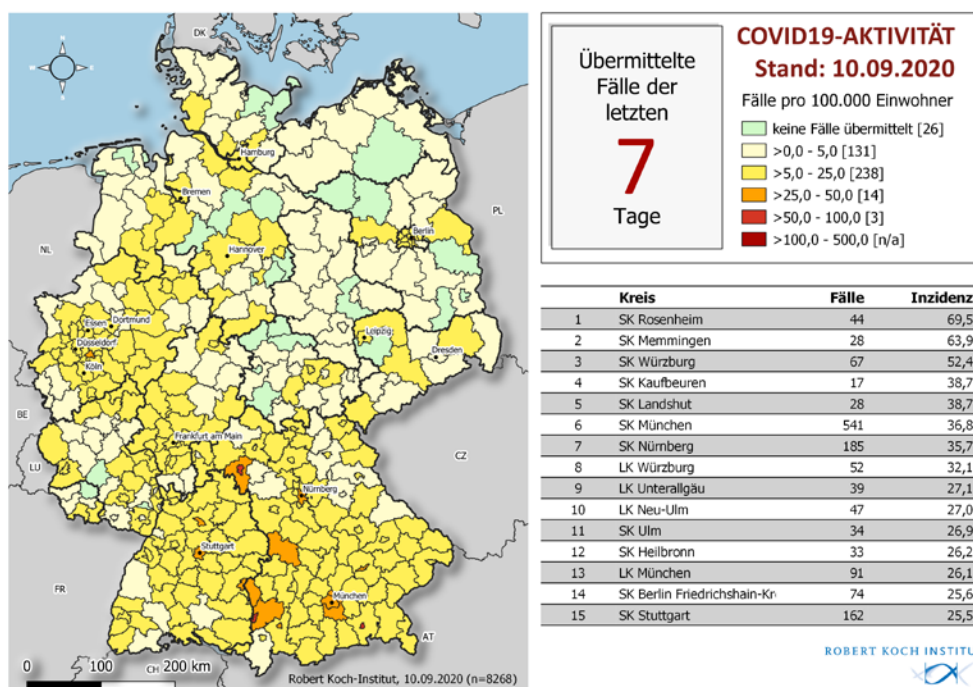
DK

Hamburg

Bremen

Hannover

Berlin

PL

NL

Essen

Dortmund

Düsseldorf

Köln

Leipzig

Dresden

BE

Frankfurt am Main

LU

CZ

Nürnberg

Stuttgart

FR

München

AT

0 100 200 km

CH

Robert Koch-Institut, 10.09.2020 (n=8268)

Übermittelte Fälle der letzten

7

Tage

COVID19-AKTIVITÄT
Stand: 10.09.2020

Fälle pro 100.000 Einwohner

keine Fälle übermittelt [26]
>0,0 - 5,0 [131]
>5,0 - 25,0 [238]
>25,0 - 50,0 [14]
>50,0 - 100,0 [3]
>100,0 - 500,0 [n/a]

| | Kreis | Fälle | Inzidenz |
|---|---|---|---|
| 1 | SK Rosenheim | 44 | 69,5 |
| 2 | SK Memmingen | 28 | 63,9 |
| 3 | SK Würzburg | 67 | 52,4 |
| 4 | SK Kaufbeuren | 17 | 38,7 |
| 5 | SK Landshut | 28 | 38,7 |
| 6 | SK München | 541 | 36,8 |
| 7 | SK Nürnberg | 185 | 35,7 |
| 8 | LK Würzburg | 52 | 32,1 |
| 9 | LK Unterallgäu | 39 | 27,1 |
| 10 | LK Neu-Ulm | 47 | 27,0 |
| 11 | SK Ulm | 34 | 26,9 |
| 12 | SK Heilbronn | 33 | 26,2 |
| 13 | LK München | 91 | 26,1 |
| 14 | SK Berlin Friedrichshain-Kr | 74 | 25,6 |
| 15 | SK Stuttgart | 162 | 25,5 |

ROBERT KOCH INSTITU